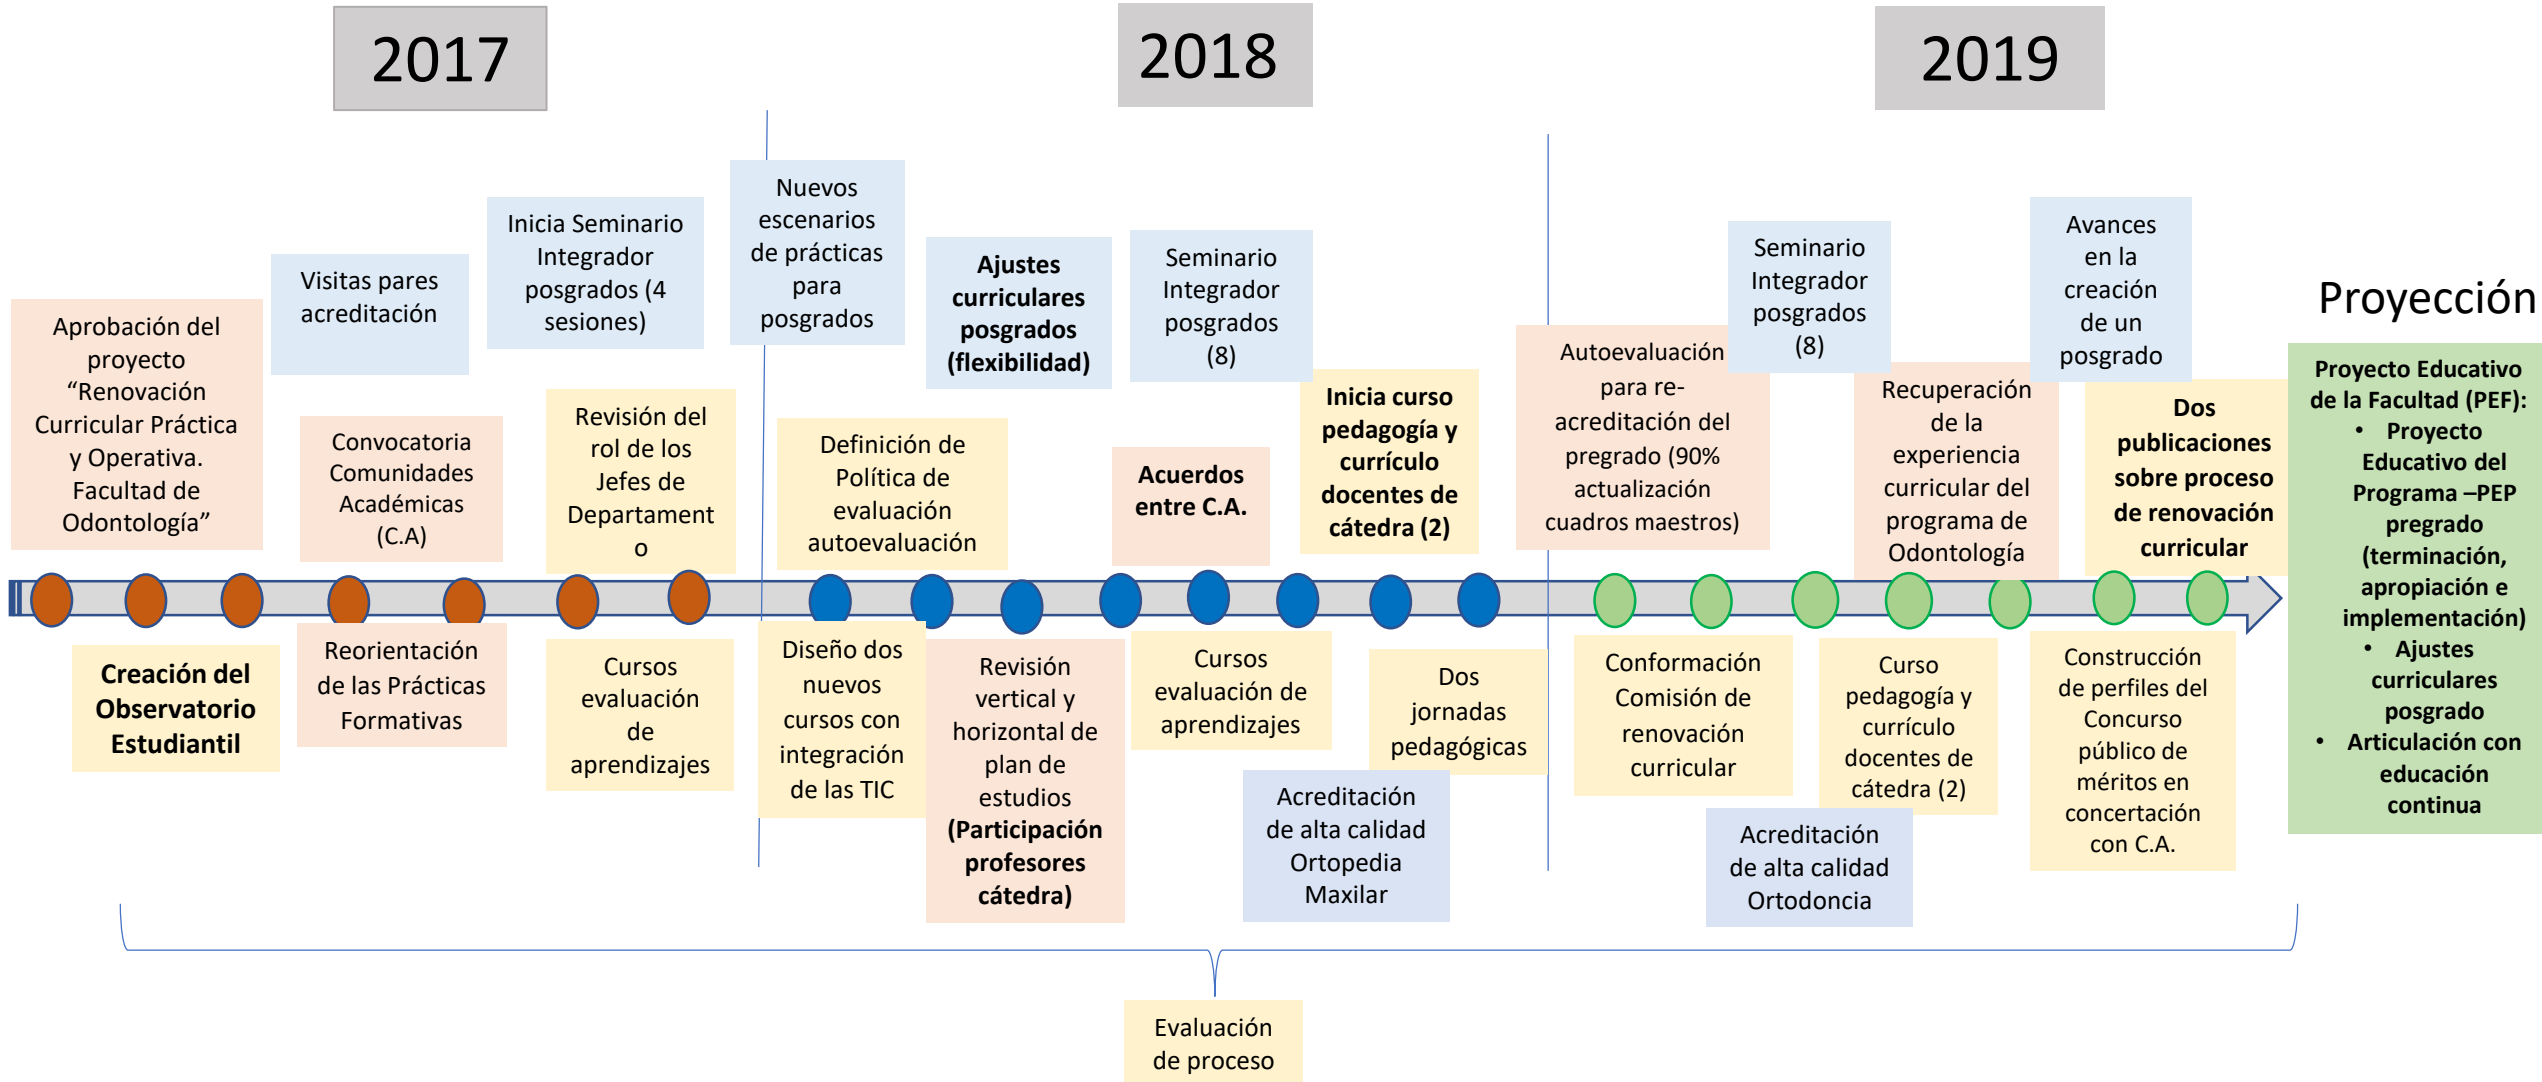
2017

2018

2019

Aprobación del proyecto “Renovación Curricular Práctica y Operativa. Facultad de Odontología”

Visitas pares acreditación

Convocatoria Comunidades Académicas (C.A)

Inicia Seminario Integrador posgrados (4 sesiones)

Revisión del rol de los Jefes de Departamento

Nuevos escenarios de prácticas para posgrados

Definición de Política de evaluación autoevaluación

Ajustes curriculares posgrados (flexibilidad)

Acuerdos entre C.A.

Seminario Integrador posgrados (8)

Inicia curso pedagogía y currículo docentes de cátedra (2)

Autoevaluación para re-acreditación del pregrado (90% actualización cuadros maestros)

Seminario Integrador posgrados (8)

Recuperación de la experiencia curricular del programa de Odontología

Avances en la creación de un posgrado

Dos publicaciones sobre proceso de renovación curricular

Proyección

Proyecto Educativo de la Facultad (PEF):
• Proyecto Educativo del Programa –PEP pregrado (terminación, apropiación e implementación)
• Ajustes curriculares posgrado
• Articulación con educación continua

Creación del Observatorio Estudiantil

Reorientación de las Prácticas Formativas

Cursos evaluación de aprendizajes

Diseño dos nuevos cursos con integración de las TIC

Revisión vertical y horizontal de plan de estudios (Participación profesores cátedra)

Cursos evaluación de aprendizajes

Dos jornadas pedagógicas

Acreditación de alta calidad Ortopedia Maxilar

Conformación Comisión de renovación curricular

Curso pedagogía y currículo docentes de cátedra (2)

Acreditación de alta calidad Ortodoncia

Construcción de perfiles del Concurso público de méritos en concertación con C.A.

Evaluación de proceso